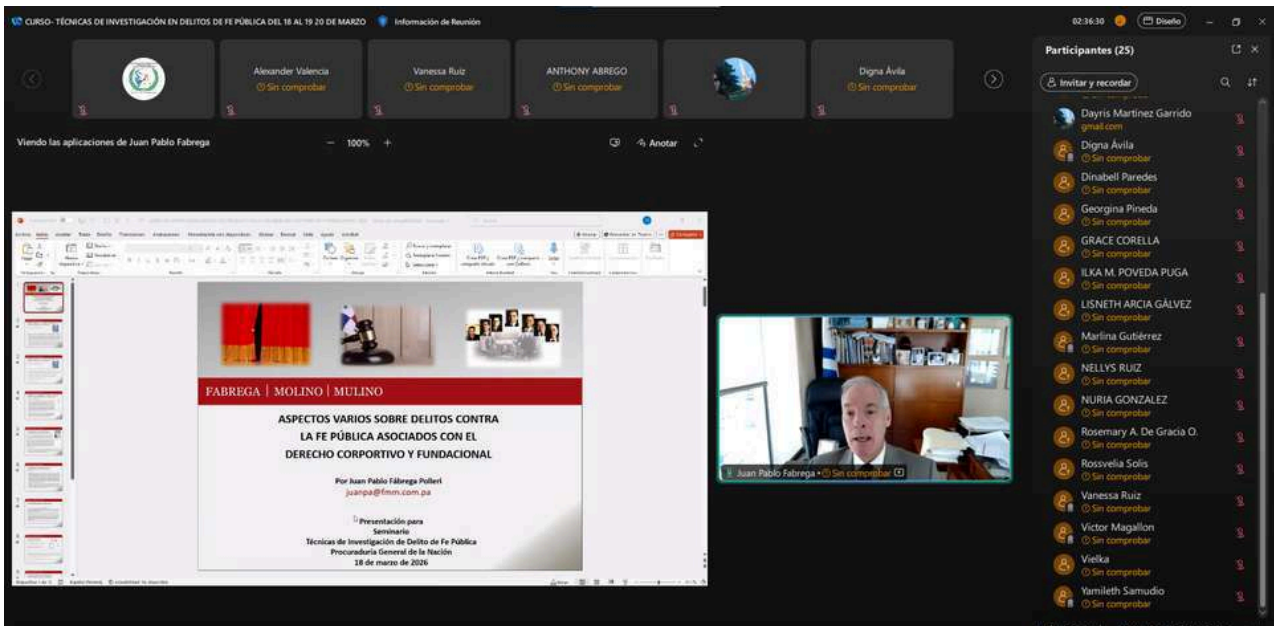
CURSO- TÉCNICAS DE INVESTIGACIÓN EN DELITOS DE FE PÚBLICA DEL 18 AL 19 20 DE MARZO Información de Reunión

02:36:30 Diseño

Alexander Valencia
Sin comprobar

Vanessa Ruiz
Sin comprobar

ANTHONY ABREGO
Sin comprobar

Digna Ávila
Sin comprobar

Viendo las aplicaciones de Juan Pablo Fabrega

100% +

Anotar

FABREGA | MOLINO | MULINO

ASPECTOS VARIOS SOBRE DELITOS CONTRA LA FE PÚBLICA ASOCIADOS CON EL DERECHO CORPORTIVO Y FUNDACIONAL

Por Juan Pablo Fábrega Polleri
juanpa@fmm.com.pa

Presentación para
Seminario
Técnicas de Investigación de Delito de Fe Pública
Procuraduría General de la Nación
18 de marzo de 2026

Juan Pablo Fabrega • Sin comprobar

Participantes (25)

Invitar y recordar

Dayris Martinez Garrido
gmail.com

Digna Ávila
Sin comprobar

Dinabell Paredes
Sin comprobar

Georgina Pineda
Sin comprobar

GRACE CORELLA
Sin comprobar

ILKA M. POVEDA PUGA
Sin comprobar

LISNETH ARCIA GÁLVEZ
Sin comprobar

Marlina Gutiérrez
Sin comprobar

NELLYS RUIZ
Sin comprobar

NURIA GONZALEZ
Sin comprobar

Rosemary A. De Gracia O.
Sin comprobar

Rossvelia Solis
Sin comprobar

Vanessa Ruiz
Sin comprobar

Victor Magallon
Sin comprobar

Vielka
Sin comprobar

Yamileth Samudio
Sin comprobar